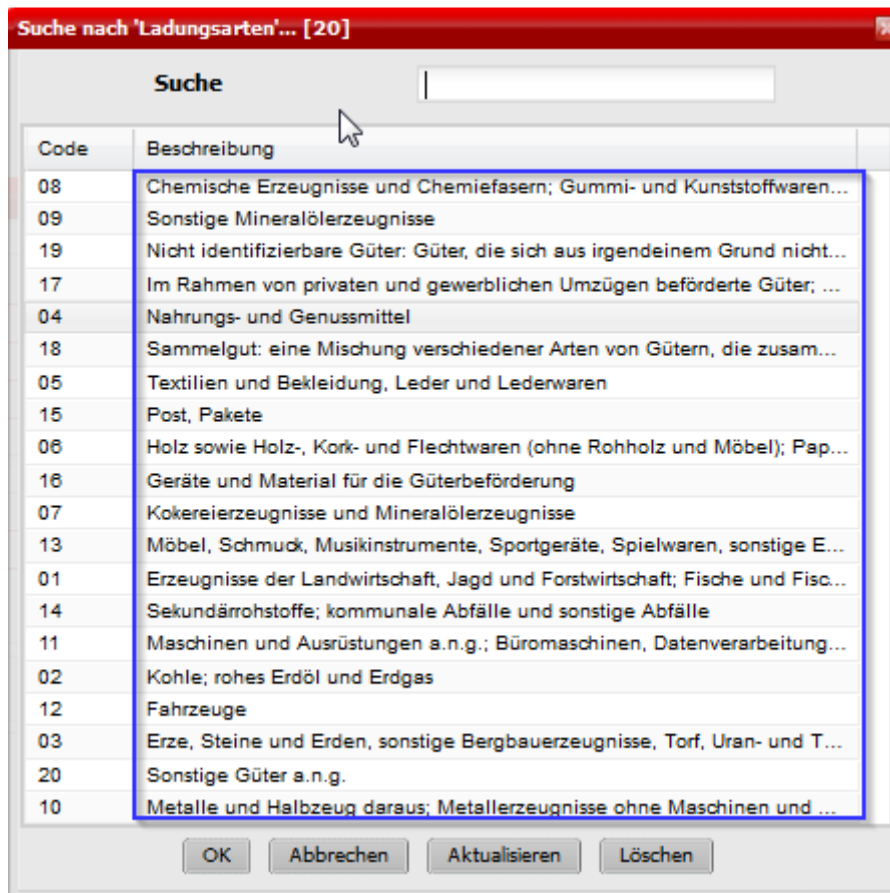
Suche nach 'Ladungsarten'... [20]

Suche

| Code | Beschreibung |
|---|---|
| 08 | Chemische Erzeugnisse und Chemiefasern; Gummi- und Kunststoffwaren... |
| 09 | Sonstige Mineralölerzeugnisse |
| 19 | Nicht identifizierbare Güter: Güter, die sich aus irgendeinem Grund nicht... |
| 17 | Im Rahmen von privaten und gewerblichen Umzügen beförderte Güter; ... |
| 04 | Nahrungs- und Genussmittel |
| 18 | Sammelgut: eine Mischung verschiedener Arten von Gütern, die zusam... |
| 05 | Textilien und Bekleidung, Leder und Lederwaren |
| 15 | Post, Pakete |
| 06 | Holz sowie Holz-, Kork- und Flechtwaren (ohne Rohholz und Möbel); Pap... |
| 16 | Geräte und Material für die Güterbeförderung |
| 07 | Kokereierzeugnisse und Mineralölerzeugnisse |
| 13 | Möbel, Schmuck, Musikinstrumente, Sportgeräte, Spielwaren, sonstige E... |
| 01 | Erzeugnisse der Landwirtschaft, Jagd und Forstwirtschaft; Fische und Fisc... |
| 14 | Sekundärrohstoffe; kommunale Abfälle und sonstige Abfälle |
| 11 | Maschinen und Ausrüstungen a.n.g.; Büromaschinen, Datenverarbeitung... |
| 02 | Kohle; rohes Erdöl und Erdgas |
| 12 | Fahrzeuge |
| 03 | Erze, Steine und Erden, sonstige Bergbauerzeugnisse, Torf, Uran- und T... |
| 20 | Sonstige Güter a.n.g. |
| 10 | Metalle und Halbzeug daraus; Metallerzeugnisse ohne Maschinen und ... |

OK Abbrechen Aktualisieren Löschen